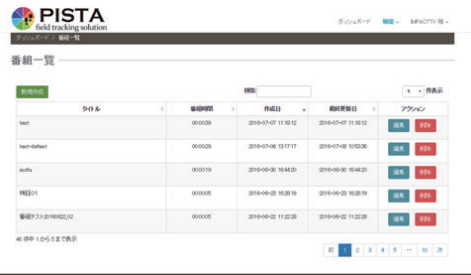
PISTA
field tracking solution

ダッシュボード 機能 IMPACTTV 様

ダッシュボード / 番組一覧

番組一覧

新規作成

検索:

5 件表示

| タイトル | 番組時間 | 作成日 | 最終更新日 | アクション |
|---|---|---|---|---|
| test | 00:00:29 | 2016-07-07 11:18:12 | 2016-07-07 11:18:12 | 編集 削除 |
| test-deltest | 00:00:29 | 2016-07-06 13:17:17 | 2016-07-06 10:53:36 | 編集 削除 |
| sodfs | 00:00:19 | 2016-06-30 16:44:20 | 2016-06-30 16:44:20 | 編集 削除 |
| 詳細01 | 00:00:05 | 2016-06-23 16:28:19 | 2016-06-23 16:28:19 | 編集 削除 |
| 番組テスト20160622_02 | 00:00:05 | 2016-06-22 11:22:29 | 2016-06-22 11:22:29 | 編集 削除 |

40 件中 1 から 5 まで表示

前 1 2 3 4 5 … 10 次